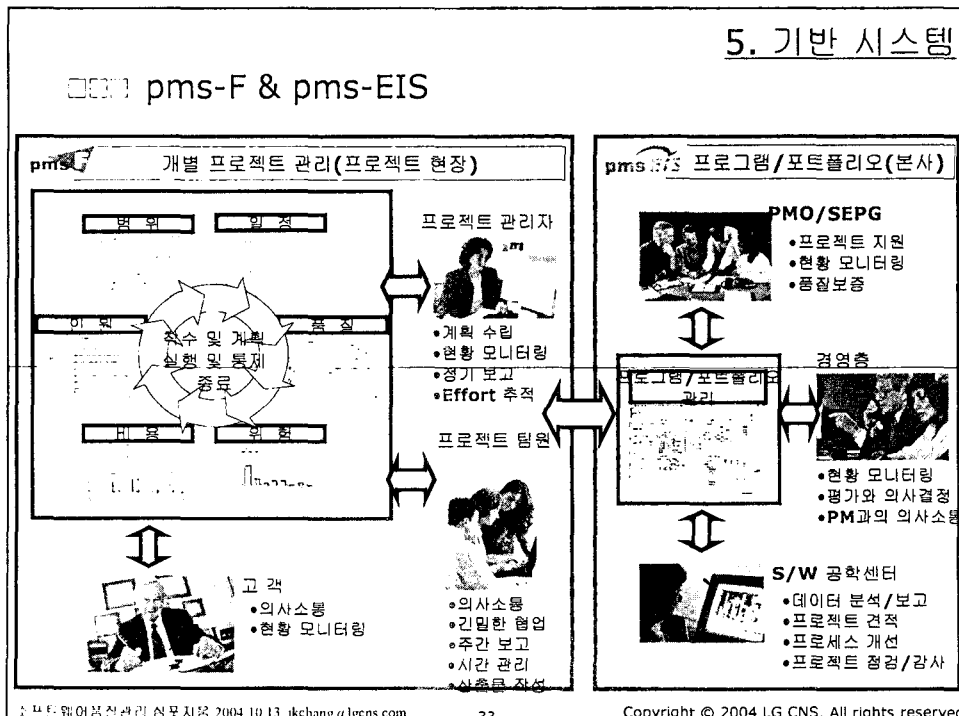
5. 기반 시스템

□□□ pms-F & pms-EIS

pms F 개별 프로젝트 관리(프로젝트 현장)

범 위
일 정
인 원
품 질
착수 및 계획
실행 및 통제
종료
비 용
위 험

프로젝트 관리자
•계획 수립
•현황 모니터링
•정기 보고
•Effort 추적

프로젝트 팀원
•의사소통
•긴밀한 협업
•주간 보고
•시간 관리
•산출물 작성

고 객
•의사소통
•현황 모니터링

pms EIS 프로그램/포트폴리오(본사)

PMO/SEPG
•프로젝트 지원
•현황 모니터링
•품질보증

프로그램/포트폴리오 관리

경영층
•현황 모니터링
•평가와 의사결정
•PM과의 의사소통

S/W 공학센터
•데이터 분석/보고
•프로젝트 견적
•프로세스 개선
•프로젝트 점검/감사

소프트웨어품질관리 심포지움 2004.10.13. jkchang@lgcns.com 33 Copyright © 2004 LG CNS. All rights reserved